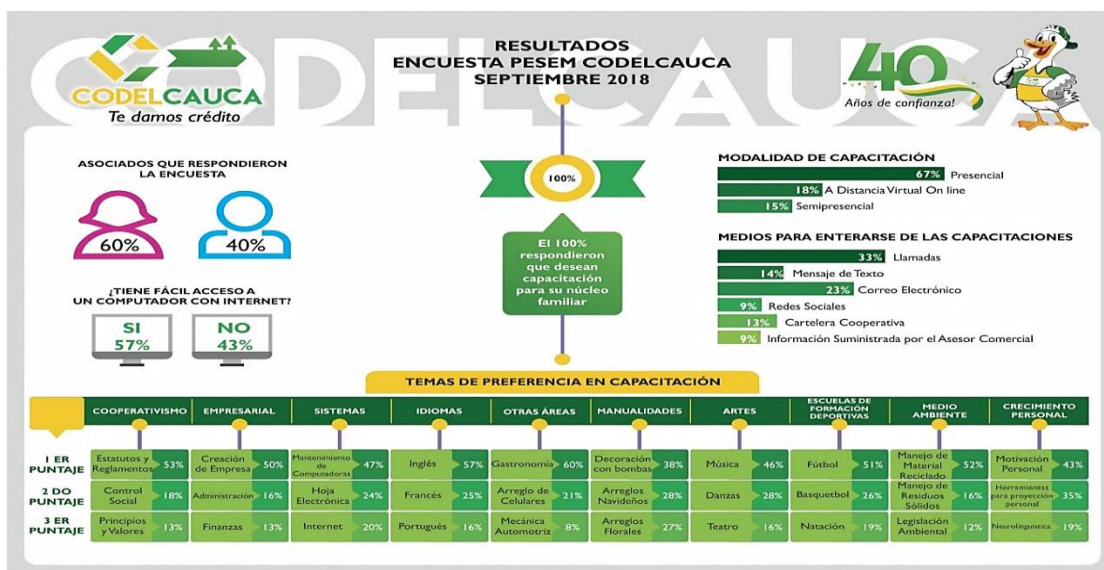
CODELCAUCA
CODELCAUCA
Te damos crédito

RESULTADOS
ENCUESTA PESEM CODELCAUCA
SEPTIEMBRE 2018

40
Años de confianza!

ASOCIADOS QUE RESPONDIERON LA ENCUESTA

60%
40%

¿TIENE FÁCIL ACCESO A UN COMPUTADOR CON INTERNET?

SI 57%
NO 43%

100%

El 100% respondieron que desean capacitación para su núcleo familiar

MODALIDAD DE CAPACITACIÓN
67% Presencial
18% A Distancia Virtual On line
15% Semipresencial

MEDIOS PARA ENTERARSE DE LAS CAPACITACIONES
33% Llamadas
14% Mensaje de Texto
23% Correo Electrónico
9% Redes Sociales
13% Cartelera Cooperativa
9% Información Suministrada por el Asesor Comercial

TEMAS DE PREFERENCIA EN CAPACITACIÓN

| | COOPERATIVISMO | | EMPRESARIAL | | SISTEMAS | | IDIOMAS | | OTRAS ÁREAS | | MANUALIDADES | | ARTES | | ESCUELAS DE FORMACIÓN DEPORTIVAS | | MEDIO AMBIENTE | | CRECIMIENTO PERSONAL | |
|---|---|---|---|---|---|---|---|---|---|---|---|---|---|---|---|---|---|---|---|---|
| 1 ER PUNTAJE | Estatutos y Reglamentos | 53% | Creación de Empresa | 50% | Mantenimiento de Computadoras | 47% | Inglés | 57% | Gastronomía | 60% | Decoración con bombas | 38% | Música | 46% | Fútbol | 51% | Manejo de Material Reciclado | 52% | Motivación Personal | 43% |
| 2 DO PUNTAJE | Control Social | 18% | Administración | 16% | Hoja Electrónica | 24% | Francés | 25% | Arreglo de Celulares | 21% | Arreglos Navideños | 28% | Danzas | 28% | Basquetbol | 26% | Manejo de Residuos Sólidos | 16% | Herramientas para proyección personal | 35% |
| 3 ER PUNTAJE | Principios y Valores | 13% | Finanzas | 13% | Internet | 20% | Portugués | 16% | Mecánica Automotriz | 8% | Arreglos Florales | 27% | Teatro | 16% | Natación | 19% | Legislación Ambiental | 12% | Neurolingüística | 19% |